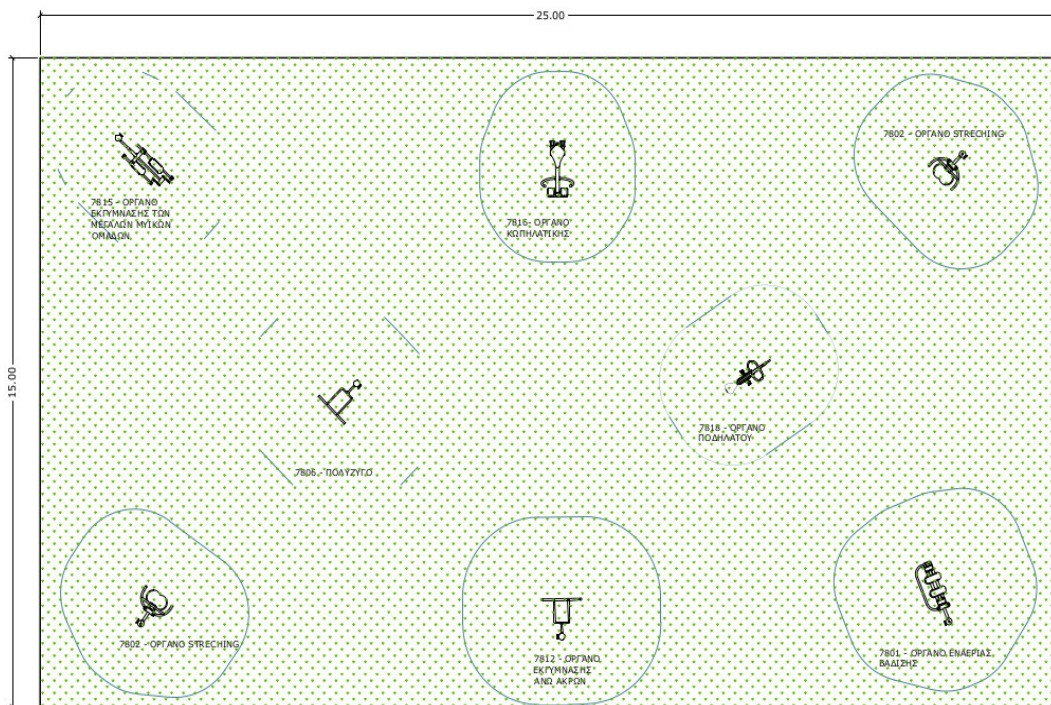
25.00

15.00

7815 - ΟΡΓΑΝΟ ΕΚΓΥΜΝΑΣΗΣ ΤΩΝ ΜΕΓΑΛΩΝ ΜΥΙΚΩΝ ΟΜΑΔΩΝ

7816- ΟΡΓΑΝΟ ΚΩΠΗΛΑΤΙΚΗΣ

7802 - ΟΡΓΑΝΟ STRECHING

7806 - ΠΟΛΥΖΥΓΟ

7818 - ΟΡΓΑΝΟ ΠΟΔΗΛΑΤΟΥ

7802 - ΟΡΓΑΝΟ STRECHING

7812 - ΟΡΓΑΝΟ ΕΚΓΥΜΝΑΣΗΣ ΑΝΩ ΑΚΡΩΝ

7801 - ΟΡΓΑΝΟ ΕΝΑΕΡΙΑΣ ΒΑΔΙΣΗΣ